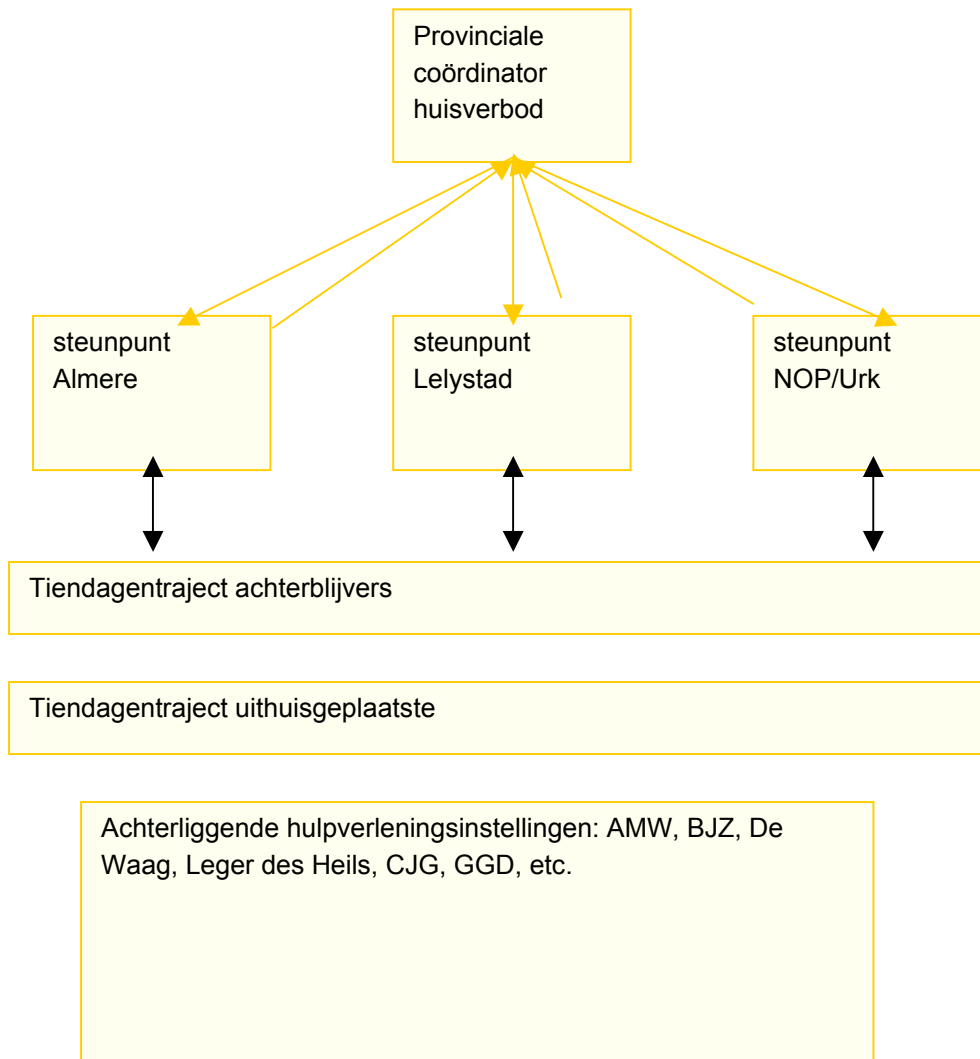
Provinciale coördinator huisverbod

steunpunt Almere

steunpunt Lelystad

steunpunt NOP/Urk

Tiendagentraject achterblijvers

Tiendagentraject uithuisgeplaatste

Achterliggende hulpverleningsinstellingen: AMW, BJZ, De Waag, Leger des Heils, CJG, GGD, etc.